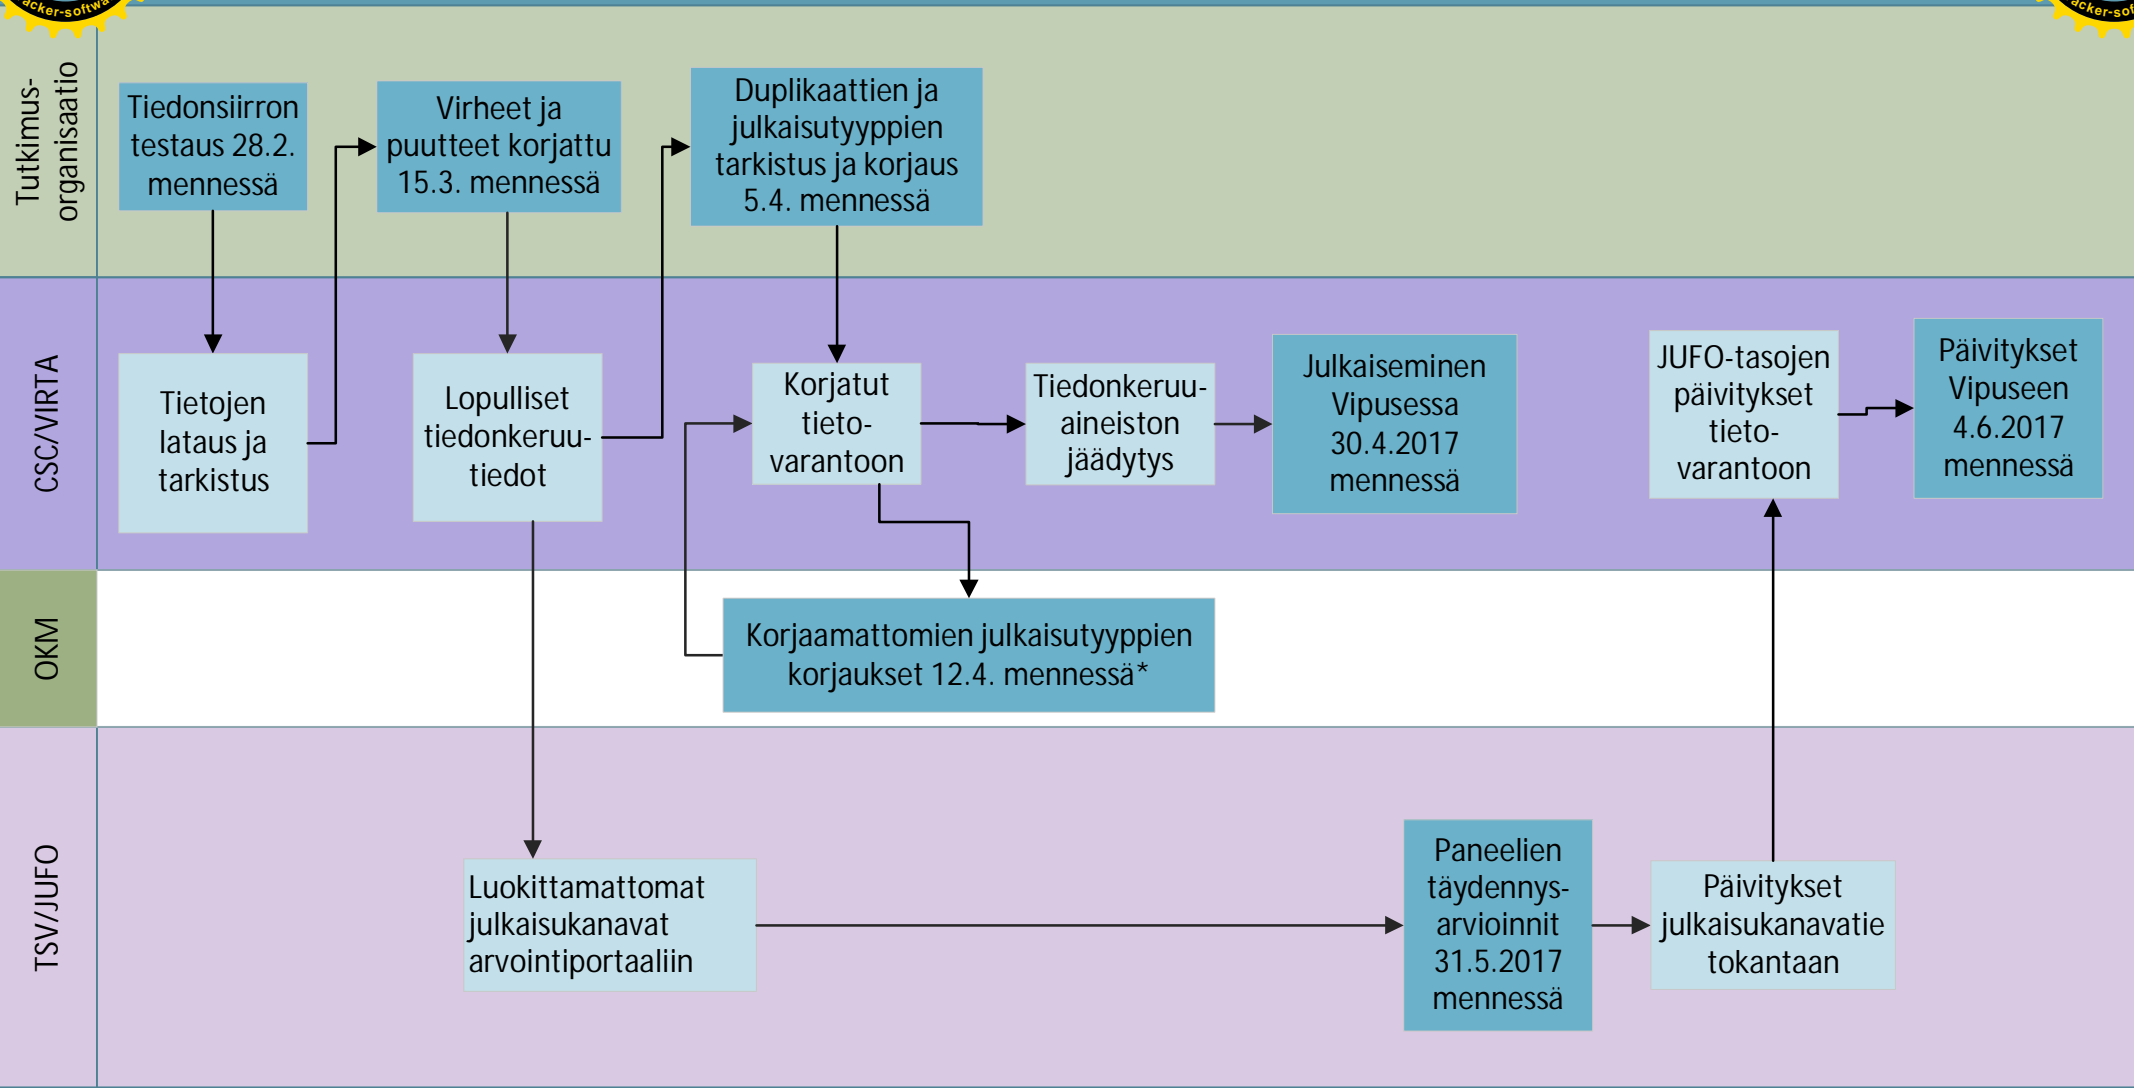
acker-softwa

acker-sof

Tutkimus-organisaatio

Tiedonsiirron testaus 28.2. mennessä

Virheet ja puutteet korjattu 15.3. mennessä

Duplikaattien ja julkaisutyyppien tarkistus ja korjaus 5.4. mennessä

CSC/VIRTA

Tietojen lataus ja tarkistus

Lopulliset tiedonkeruu-tiedot

Korjatut tieto-varantoon

Tiedonkeruu-aineiston jäädytys

Julkaiseminen Vipusessa 30.4.2017 mennessä

JUFO-tasojen päivitykset tieto-varantoon

Päivitykset Vipuseen 4.6.2017 mennessä

OKM

Korjaamattomien julkaisutyyppien korjaukset 12.4. mennessä*

TSV/JUFO

Luokittamattomat julkaisukanavat arvointiportaaliin

Paneelien täydennys-arvioinnit 31.5.2017 mennessä

Päivitykset julkaisukanavatietokantaan